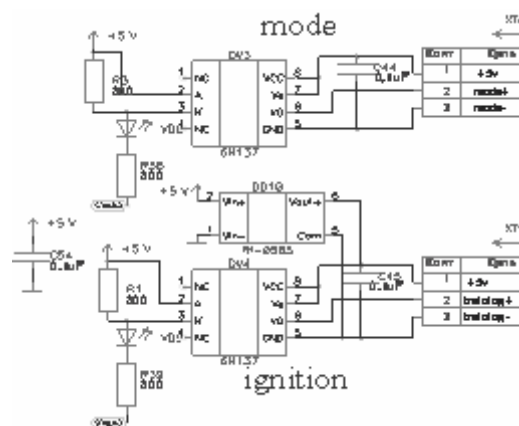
mode

+5 V
R3
300
1 NC
2 A
3 K
VDD 4 NC
DD3
6N137
VCC 8
Vo 7
VO 6
GND 5
C44
0,1uF
XT
| Конт | Цепь |
|---|---|
| 1 | +5v |
| 2 | mode+ |
| 3 | mode- |
R35
300
+5 V
DD10
2 Vin+
Vin-
Vout+ 6
Com 4
RK-0505
+5 V
C54
0,1uF
+5 V
R1
300
1 NC
2 A
3 K
VDD 4 NC
DD4
6N137
VCC 8
Vo 7
VO 6
GND 5
C45
0,1uF
XT
| Конт | Цепь |
|---|---|
| 1 | +5v |
| 2 | tracktop+ |
| 3 | tracktop- |
R29
300
ignition